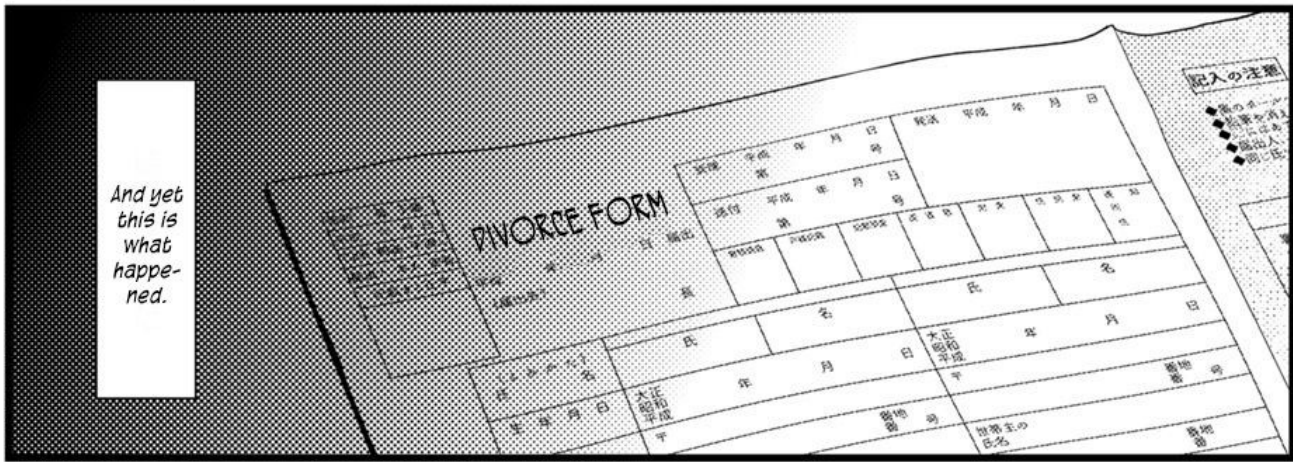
And yet this is what happened.

DIVORCE FORM

記入の注意

受理 平成 年 月 日
第 号

送付 平成 年 月 日
第 号

発送 平成 年 月 日

年 月 日 届出

長 殿

氏 名

氏 名

生 年 月 日

大正 昭和 平成 年 月 日

大正 昭和 平成 年 月 日

番地 番 号

番地 番 号

世帯主の氏名

番地 番